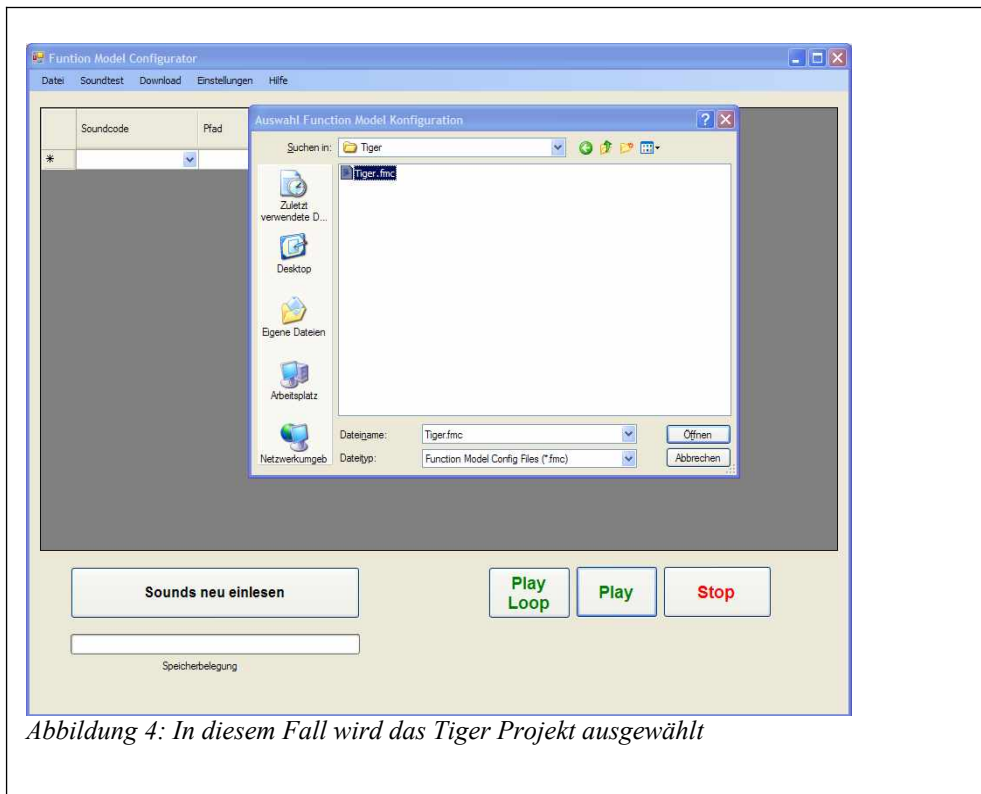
Funtion Model Configurator

Datei Soundtest Download Einstellungen Hilfe

| | Soundcode | Pfad |
|---|---|---|
| * | | |

Auswahl Function Model Konfiguration

Suchen in: Tiger

Tiger.fmc

Zuletzt verwendete D...

Desktop

Eigene Dateien

Arbeitsplatz

Netzwerkumgeb

Dateiname: Tiger.fmc

Dateityp: Function Model Config Files (*.fmc)

Öffnen

Abbrechen

Sounds neu einlesen

Play Loop

Play

Stop

Speicherbelegung

Abbildung 4: In diesem Fall wird das Tiger Projekt ausgewählt